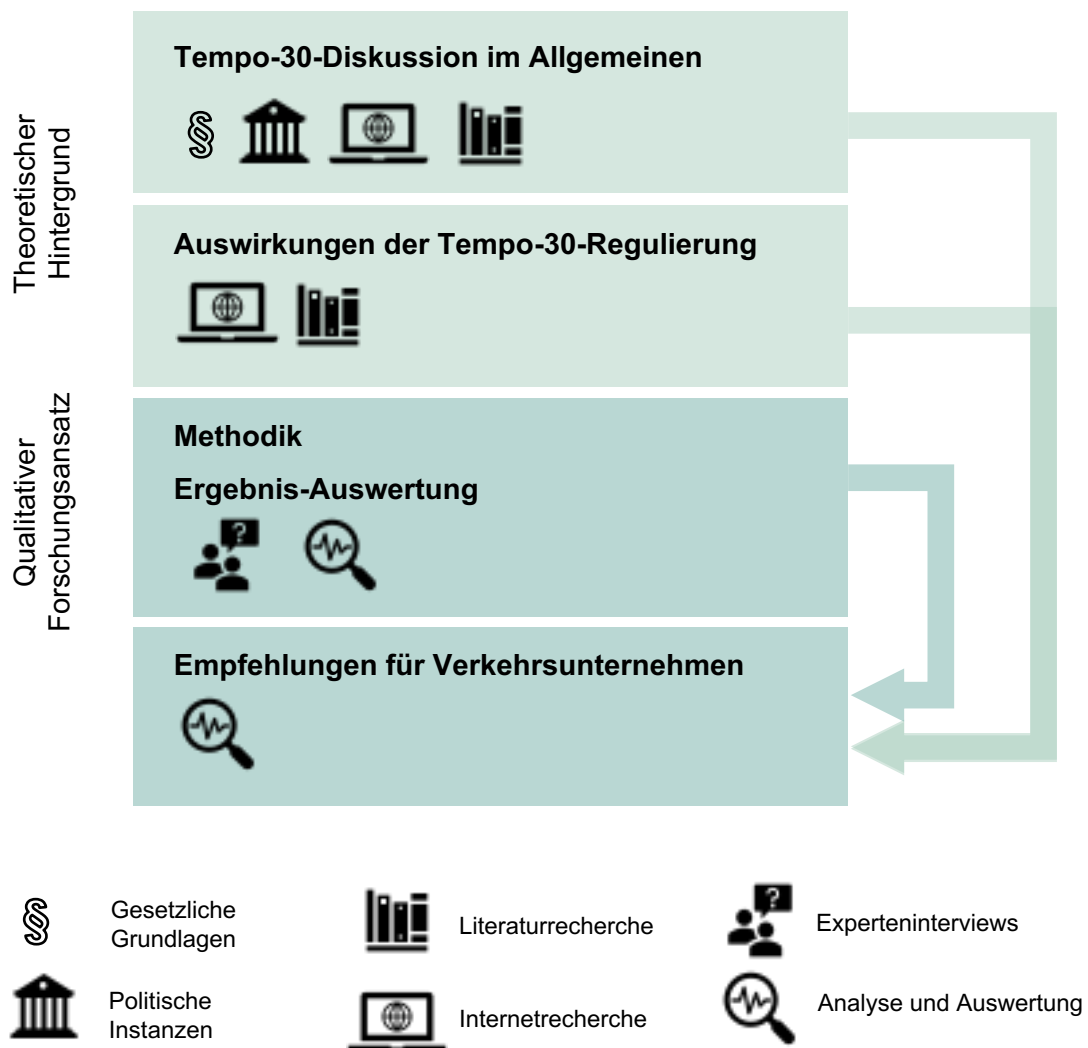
Theoretischer Hintergrund

Tempo-30-Diskussion im Allgemeinen

§

Auswirkungen der Tempo-30-Regulierung

Qualitativer Forschungsansatz

Methodik

Ergebnis-Auswertung

?

Empfehlungen für Verkehrsunternehmen

§ Gesetzliche Grundlagen

Literaturrecherche

? Experteninterviews

Politische Instanzen

Internetrecherche

Analyse und Auswertung